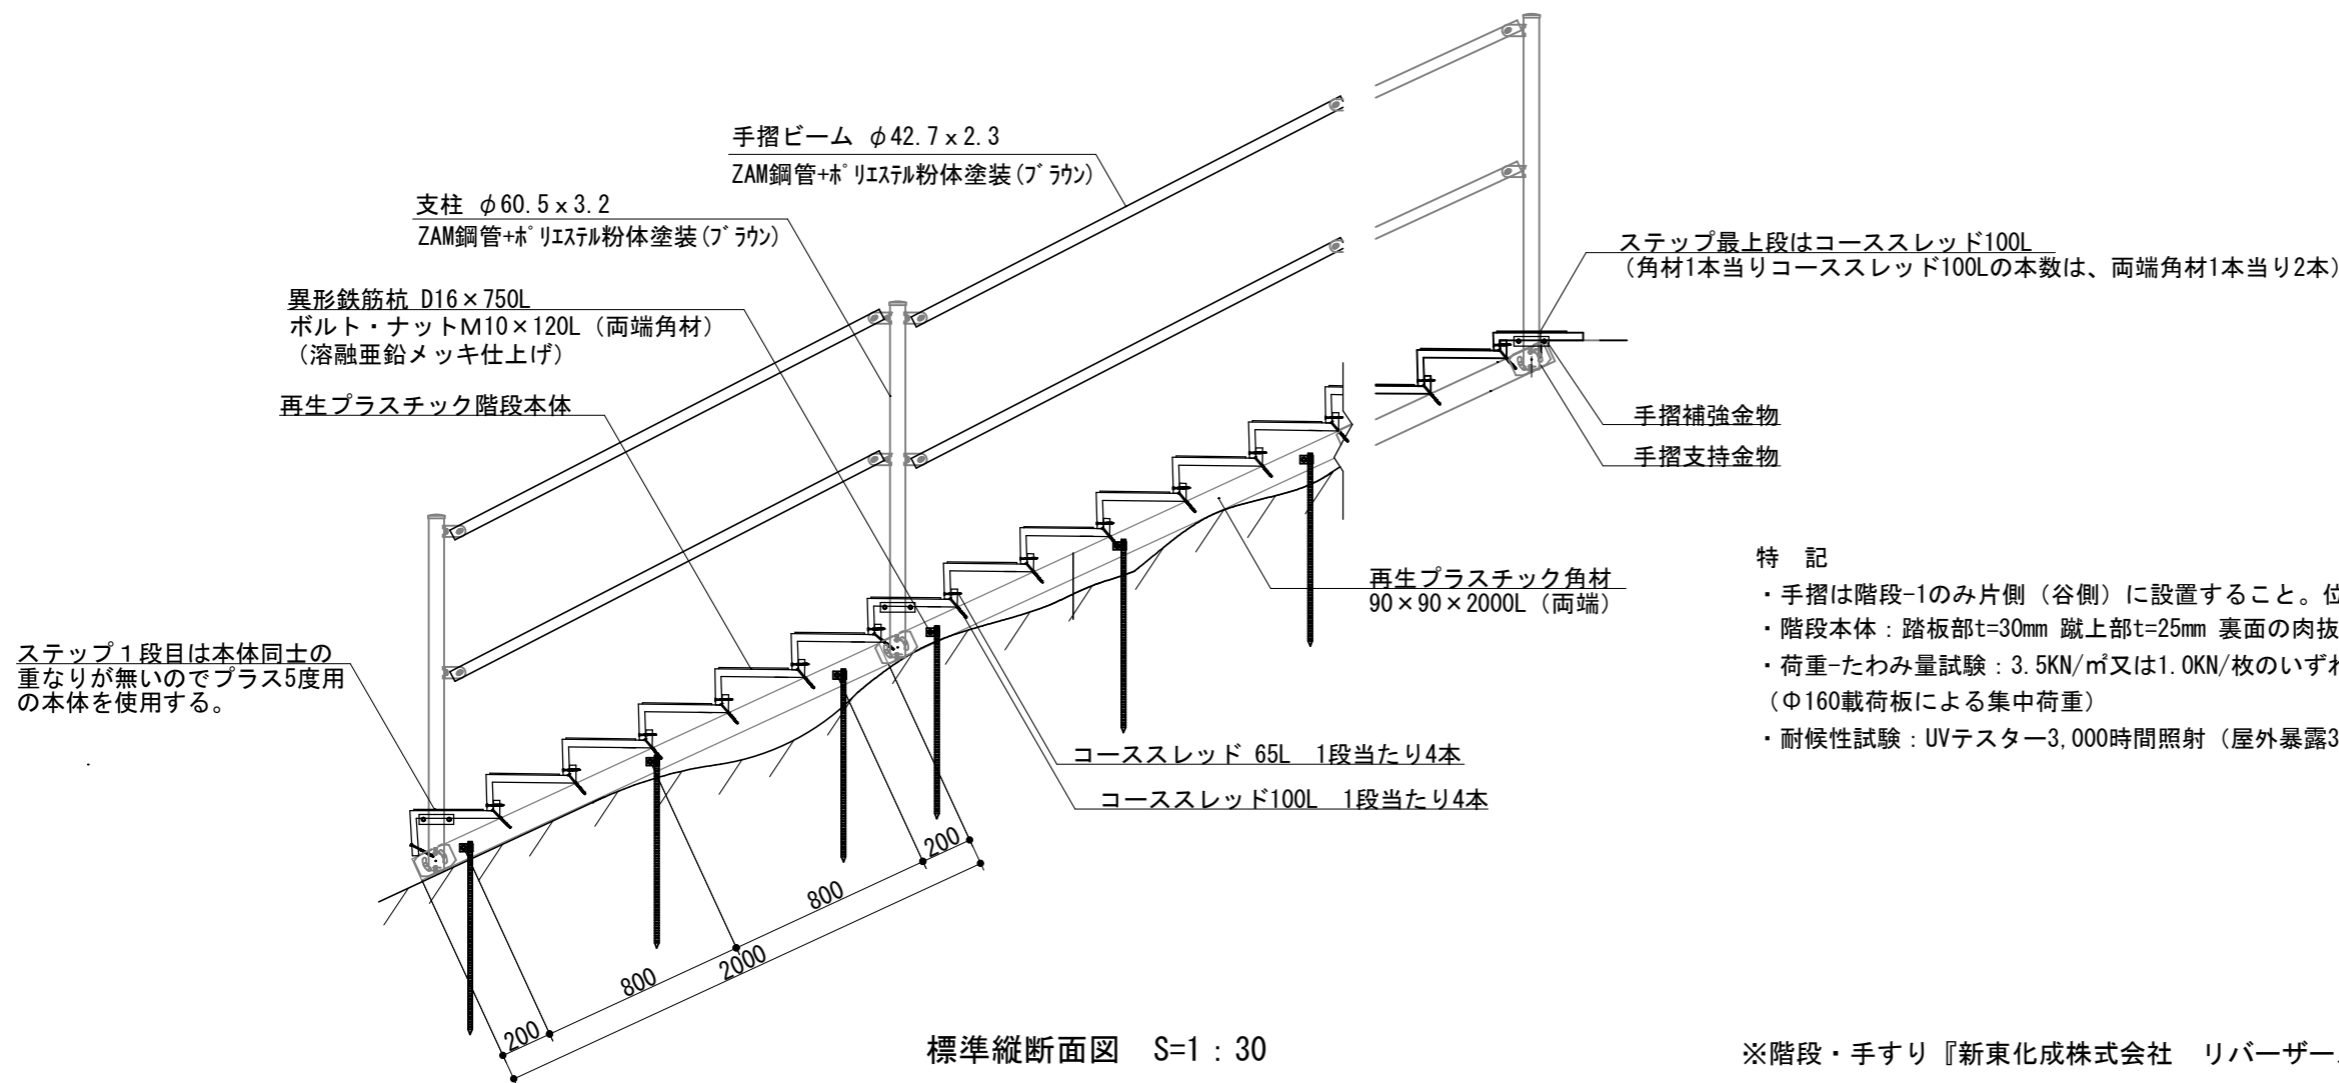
手摺ビーム $\phi$42.7 x 2.3
ZAM鋼管+ポリエステル粉体塗装(ブラウン)

支柱 $\phi$60.5 x 3.2
ZAM鋼管+ポリエステル粉体塗装(ブラウン)

異形鉄筋杭 D16×750L
ボルト・ナットM10×120L（両端角材）
（溶融亜鉛メッキ仕上げ）

再生プラスチック階段本体

ステップ最上段はコーススレッド100L
（角材1本当りコーススレッド100Lの本数は、両端角材1本当り2本）

手摺補強金物

手摺支持金物

再生プラスチック角材
90×90×2000L（両端）

特　記
・手摺は階段-1のみ片側（谷側）に設置すること。位
・階段本体：踏板部t=30mm 蹴上部t=25mm 裏面の肉抜
・荷重-たわみ量試験：3.5KN/㎡又は1.0KN/枚のいずれ
（Φ160載荷板による集中荷重）
・耐候性試験：UVテスター3,000時間照射（屋外暴露3

ステップ１段目は本体同士の重なりが無いのでプラス5度用の本体を使用する。

コーススレッド 65L　1段当たり4本

コーススレッド100L　1段当たり4本

200
800
2000
800
200

標準縦断面図　S=1：30

※階段・手すり『新東化成株式会社　リバーザー